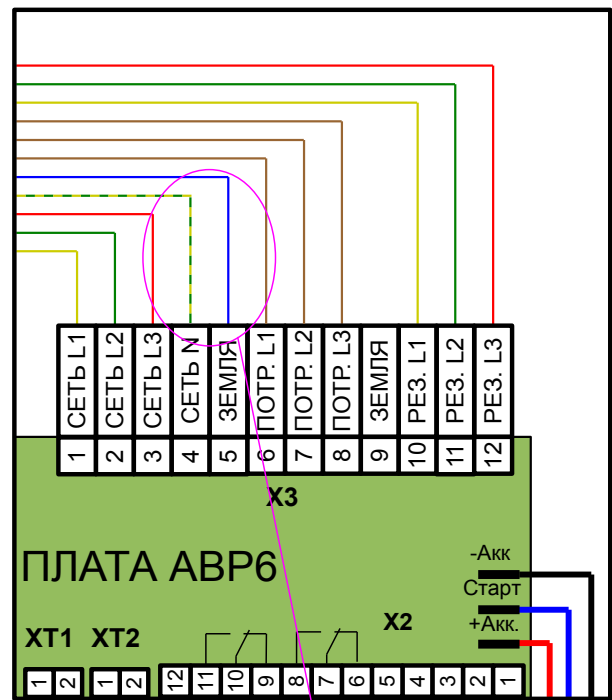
СЕТЬ L1
СЕТЬ L2
СЕТЬ L3
СЕТЬ N
ЗЕМЛЯ
ПОТР. L1
ПОТР. L2
ПОТР. L3
ЗЕМЛЯ
РЕЗ. L1
РЕЗ. L2
РЕЗ. L3

| 1 | 2 | 3 | 4 | 5 | 6 | 7 | 8 | 9 | 10 | 11 | 12 |
|---|---|---|---|---|---|---|---|---|---|---|---|

X3

ПЛАТА АВР6

-Акк
Старт
+Акк.

XT1 XT2

X2

1 2 1 2 12 11 10 9 8 7 6 5 4 3 2 1